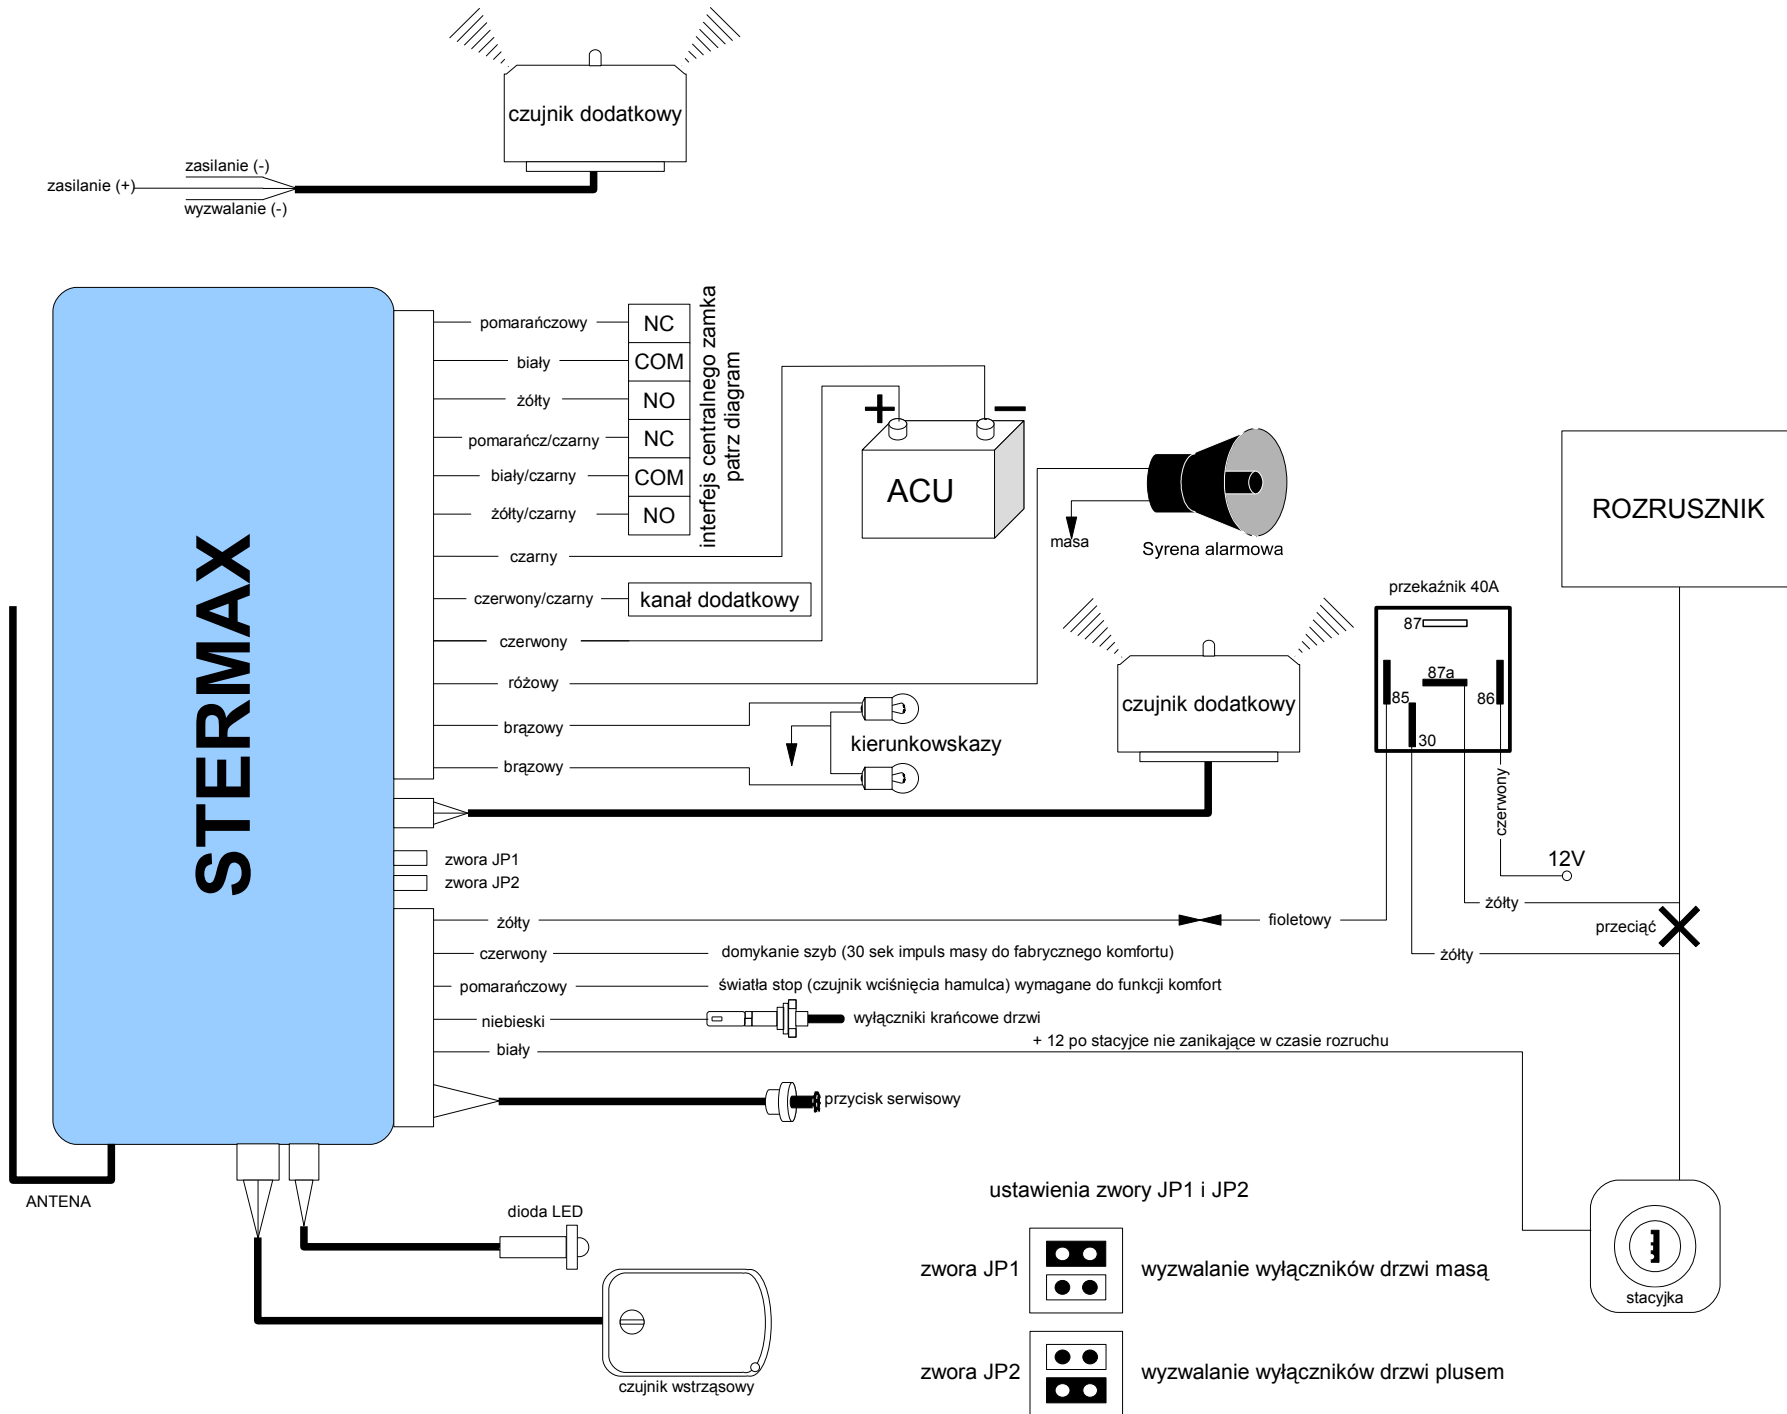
czujnik dodatkowy

zasilanie (-)
zasilanie (+)
wyzwalanie (-)

STERMAX

pomarańczowy
NC
biały
COM
żółty
NO
pomarańcz/czarny
NC
biały/czarny
COM
żółty/czarny
NO
interfejs centralnego zamka patrz diagram

czarny
czerwony/czarny
kanał dodatkowy
czerwony
różowy
brązowy
brązowy

+
−
ACU

masa
Syrena alarmowa

kierunkowskazy

czujnik dodatkowy

ROZRUSZNIK

przekaźnik 40A
87
87a
85
86
30

czerwony
12V

zwora JP1
zwora JP2

żółty
fioletowy
żółty
przeciąć
żółty

czerwony
domykanie szyb (30 sek impuls masy do fabrycznego komfortu)
pomarańczowy
światła stop (czujnik wciśnięcia hamulca) wymagane do funkcji komfort
niebieski
wyłączniki krańcowe drzwi
biały
+ 12 po stacyjce nie zanikające w czasie rozruchu
przycisk serwisowy

ANTENA

dioda LED

czujnik wstrząsowy

ustawienia zwory JP1 i JP2
zwora JP1
wyzwalanie wyłączników drzwi masą
zwora JP2
wyzwalanie wyłączników drzwi plusem

stacyjka